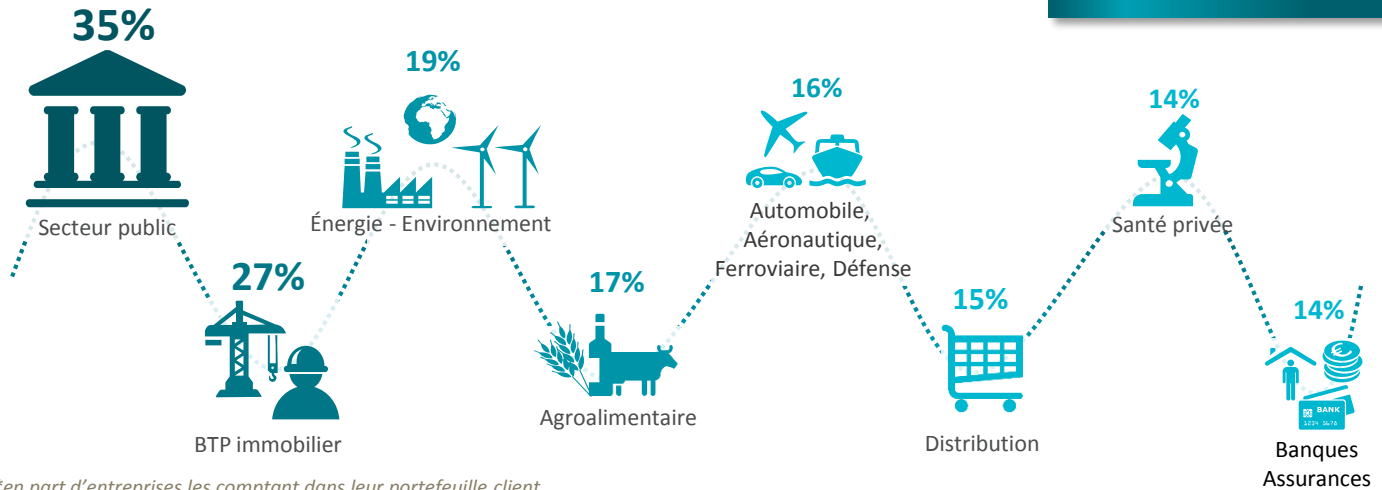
35%

Secteur public

27%

BTP immobilier

19%

Énergie - Environnement

17%

Agroalimentaire

16%

Automobile, Aéronautique, Ferroviaire, Défense

15%

Distribution

14%

Santé privée

14%

BANK 1234 5678

Banques Assurances

*en part d'entreprises les comptant dans leur portefeuille client